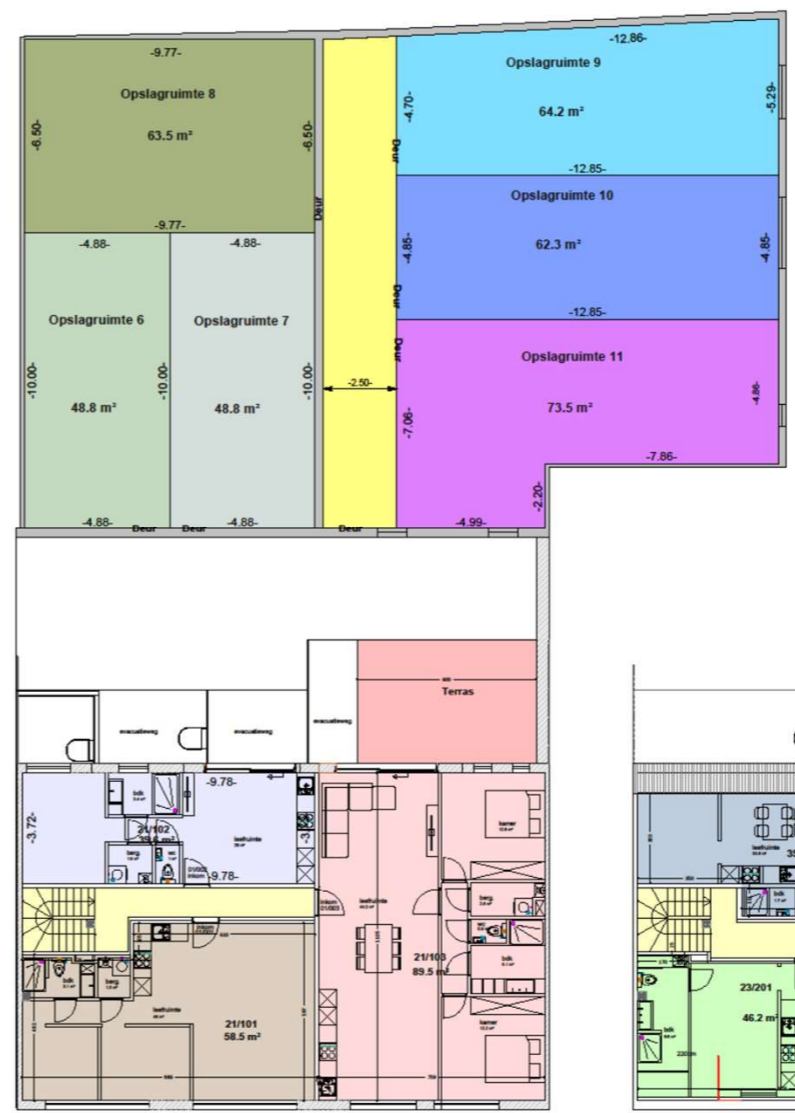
-9.77-
Opslagruimte 8
-6.50-
63.5 m²
-6.50-
-9.77-
Deur
-12.86-
Opslagruimte 9
-4.70-
64.2 m²
-5.29-
Deur
-12.85-
Opslagruimte 10
-4.85-
62.3 m²
-4.85-
Deur
-12.85-
-4.88-
-4.88-
Opslagruimte 6
Opslagruimte 7
Deur
Opslagruimte 11
-10.00-
-10.00-
-10.00-
-2.50-
48.8 m²
48.8 m²
-7.06-
73.5 m²
-4.86-
-7.86-
-2.20-
-4.88-
Deur
Deur
-4.88-
Deur
-4.99-
Terras
evacuatieweg
evacuatieweg
evacuatieweg
bdk
-9.78-
-3.72-
21/102
leefruimte
berg
wc
-9.78-
leefruimte
21/103
89.5 m²
kamer
berg
wc
bdk
kamer
bdk
berg
leefruimte
21/101
58.5 m²
leefruimte
bdk
23/201
46.2 m²
bdk